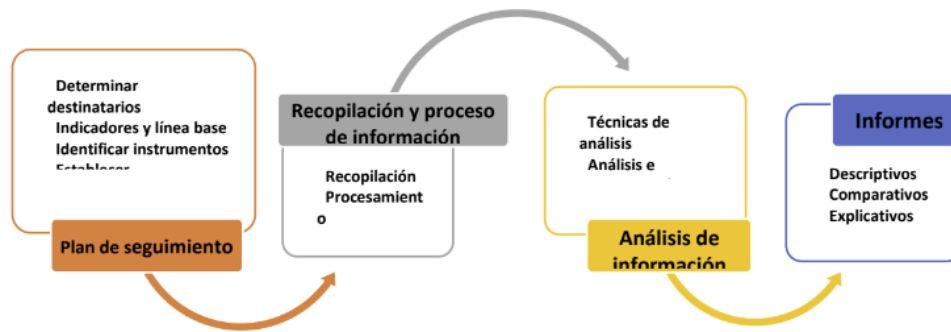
Determinar destinatarios
Indicadores y línea base
Identificar instrumentos
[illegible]

Plan de seguimiento

Recopilación y proceso de información

Recopilación
Procesamient
o

Técnicas de análisis
Análisis e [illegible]

Análisis de información

Informes

Descriptivos
Comparativos
Explicativos